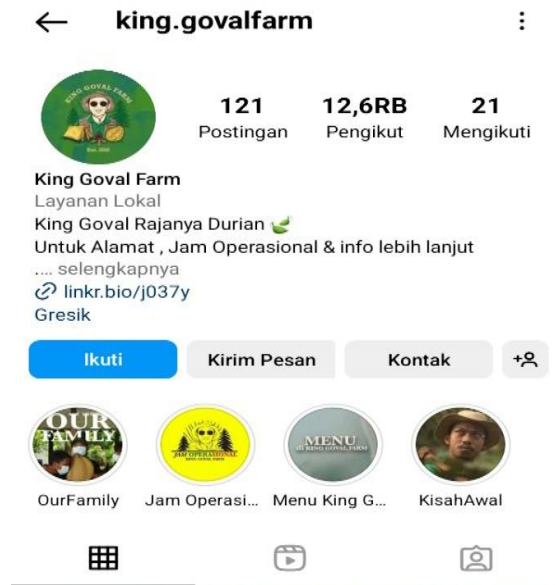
king.govalfarm

KING GOVAL FARM
Est. 2020

121 Postingan
12,6RB Pengikut
21 Mengikuti

King Goval Farm
Layanan Lokal
King Goval Rajanya Durian
Untuk Alamat , Jam Operasional & info lebih lanjut
.... selengkapnya
linkr.bio/j037y
Gresik

Ikuti
Kirim Pesan
Kontak

OUR FAMILY
OurFamily
JAM OPERASIONAL
Jam Operasi...
MENU di KING GOVAL FARM
Menu King G...
KisahAwal